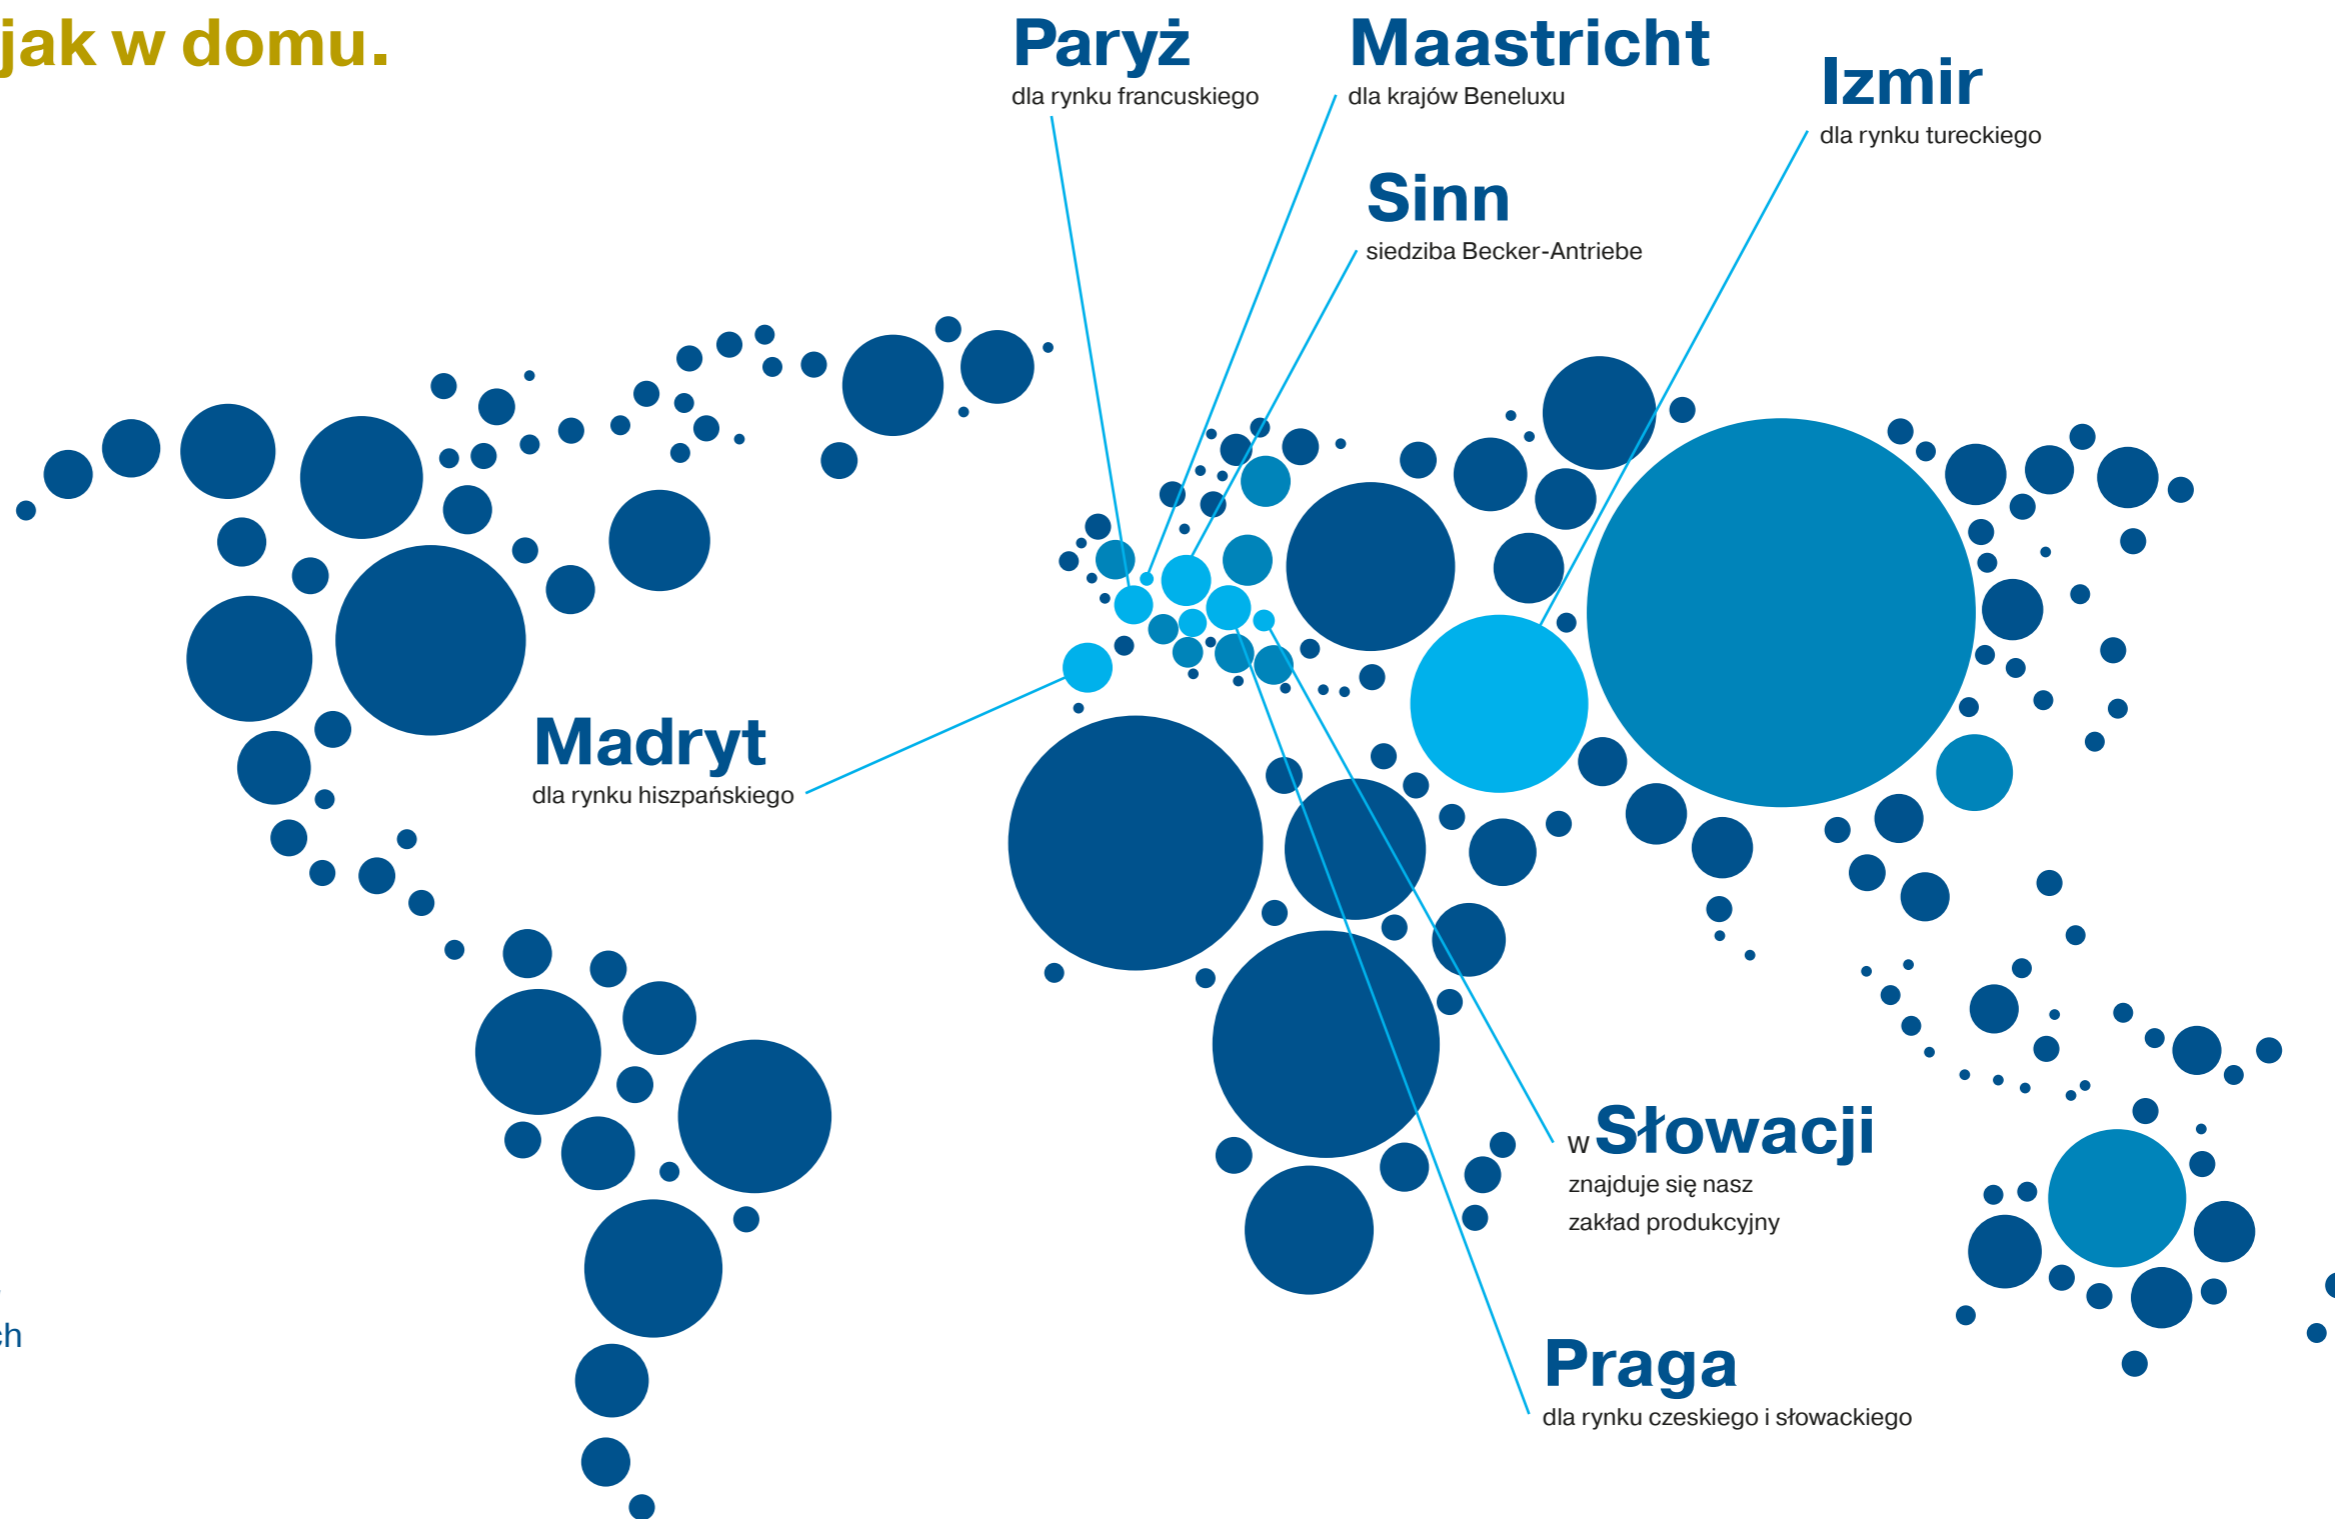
jak w domu.

Paryż
dla rynku francuskiego

Maastricht
dla krajów Beneluxu

Izmir
dla rynku tureckiego

Sinn
siedziba Becker-Antriebe

Madryt
dla rynku hiszpańskiego

w Słowacji
znajduje się nasz zakład produkcyjny

Praga
dla rynku czeskiego i słowackiego

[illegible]h